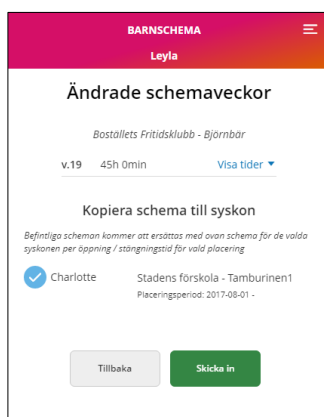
BARNSCHEMA
Leyla

Ändrade schemaveckor

Boställets Fritidsklubb - Björnbär

v.19 45h 0min Visa tider ▾

Kopiera schema till syskon

Befintliga scheman kommer att ersättas med ovan schema för de valda syskonen per öppning / stängningstid för vald placering

Charlotte Stadens förskola - Tamburinen1
Placeringsperiod: 2017-08-01 -

Tillbaka Skicka in